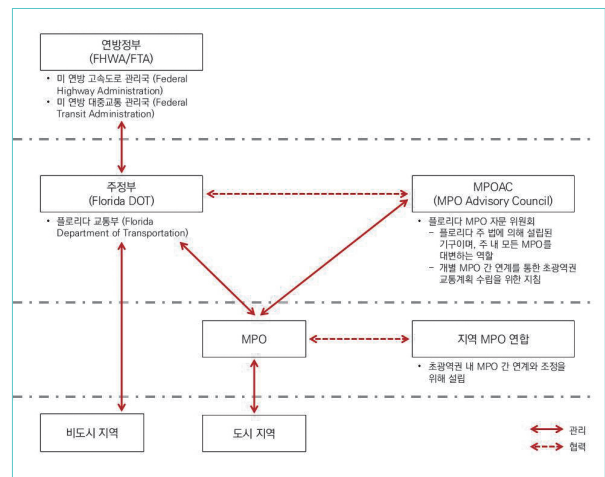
연방정부
(FHWA/FTA)

• 미 연방 고속도로 관리국 (Federal Highway Administration)
• 미 연방 대중교통 관리국 (Federal Transit Administration)

주정부
(Florida DOT)

• 플로리다 교통부 (Florida Department of Transportation)

MPOAC
(MPO Advisory Council)

• 플로리다 MPO 자문 위원회
– 플로리다 주 법에 의해 설립된 기구이며, 주 내 모든 MPO를 대변하는 역할
– 개별 MPO 간 연계를 통한 초광역권 교통계획 수립을 위한 지침

MPO

지역 MPO 연합

• 초광역권 내 MPO 간 연계와 조정을 위해 설립

비도시 지역

도시 지역

관리
협력